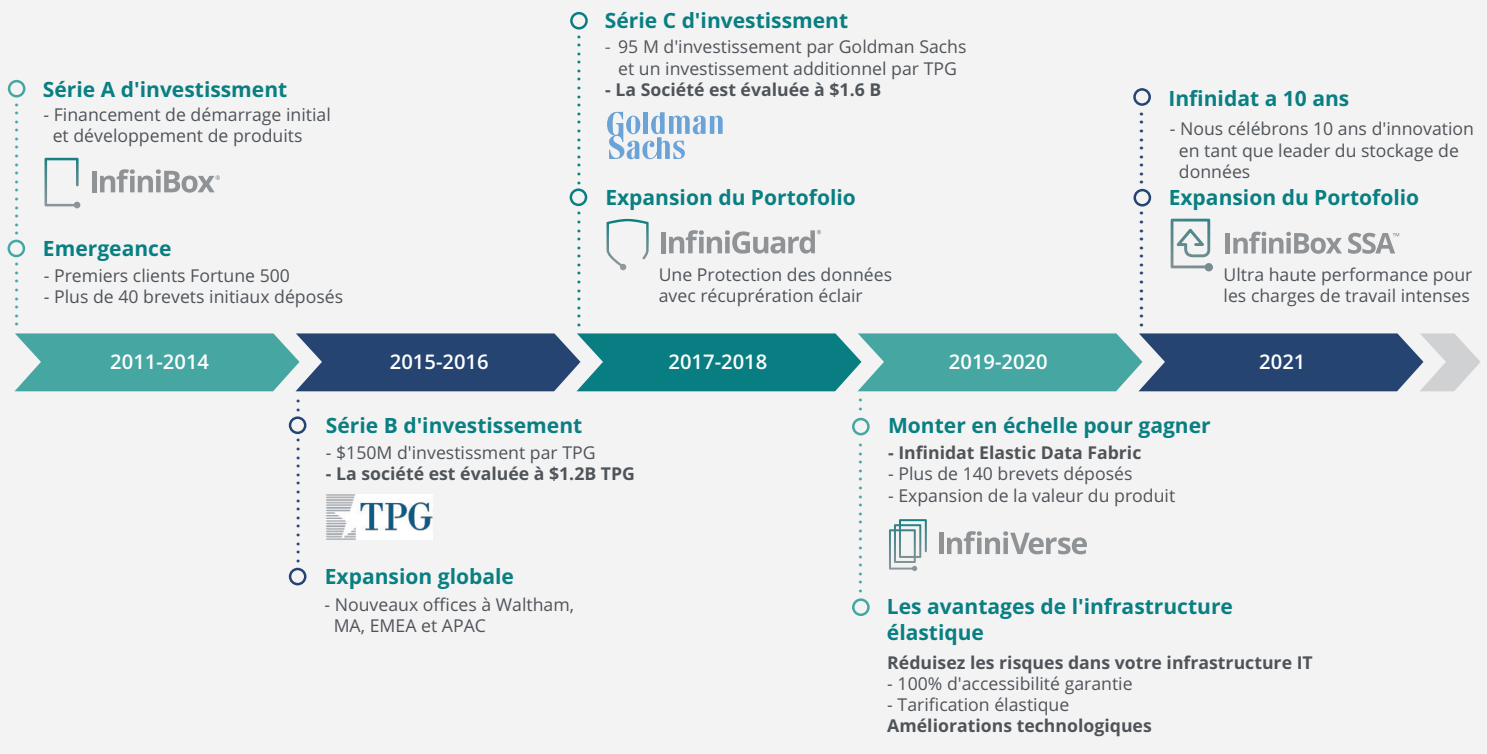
Série A d'investissement
- Financement de démarrage initial et développement de produits

InfiniBox®

Emergeance
- Premiers clients Fortune 500
- Plus de 40 brevets initiaux déposés

Série C d'investissement
- 95 M d'investissement par Goldman Sachs et un investissement additionnel par TPG
- La Société est évaluée à $1.6 B

Goldman Sachs

Expansion du Portofolio

InfiniGuard®
Une Protection des données avec récupréation éclair

Infinidat a 10 ans
- Nous célébrons 10 ans d'innovation en tant que leader du stockage de données

Expansion du Portofolio

InfiniBox SSA™
Ultra haute performance pour les charges de travail intenses

2011-2014

2015-2016

2017-2018

2019-2020

2021

Série B d'investissement
- $150M d'investissement par TPG
- La société est évaluée à $1.2B TPG

TPG

Expansion globale
- Nouveaux offices à Waltham, MA, EMEA et APAC

Monter en échelle pour gagner
- Infinidat Elastic Data Fabric
- Plus de 140 brevets déposés
- Expansion de la valeur du produit

InfiniVerse

Les avantages de l'infrastructure élastique
Réduisez les risques dans votre infrastructure IT
- 100% d'accessibilité garantie
- Tarification élastique
Améliorations technologiques